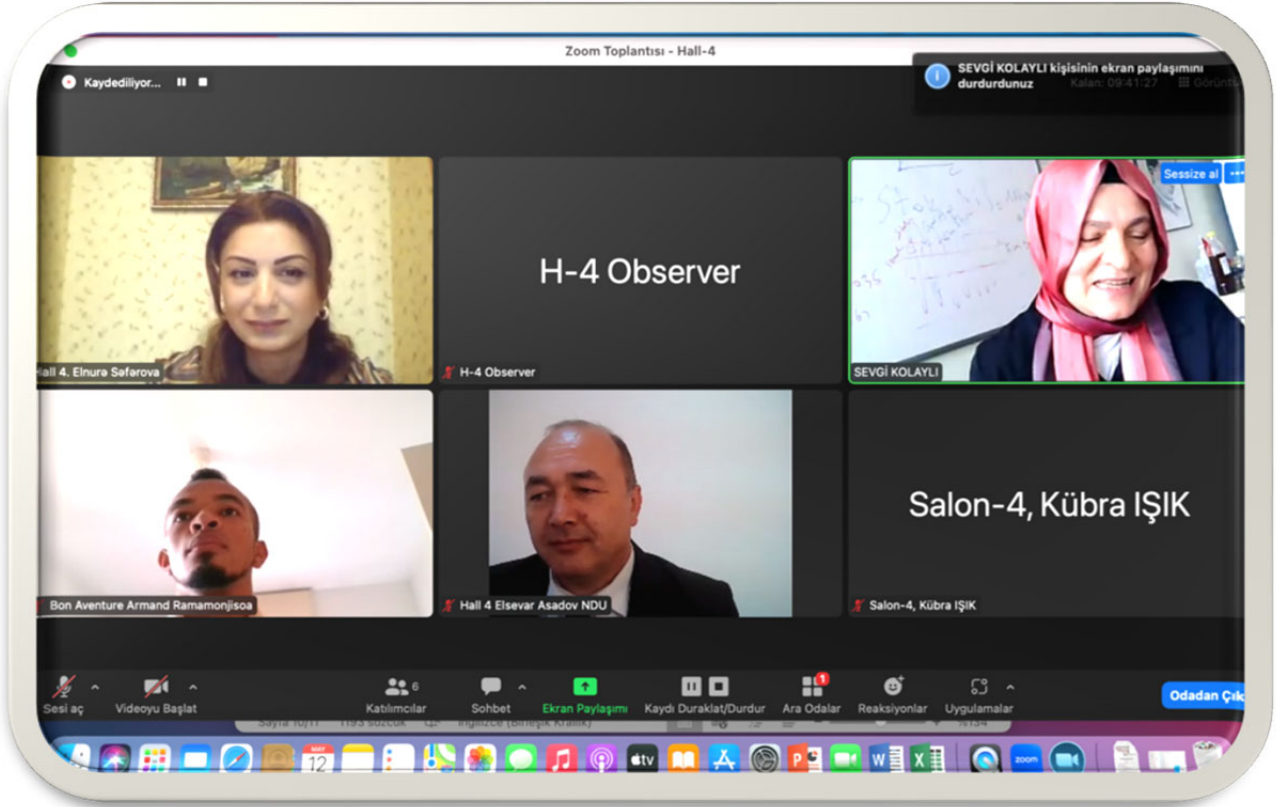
Zoom Toplantısı - Hall-4

Kaydediliyor...

SEVGİ KOLAYLI kişisinin ekran paylaşımını durdurdunuz

Kalan: 09:41:27

Görüntü

Hall 4. Elnurə Səfərova

H-4 Observer

H-4 Observer

Sessize al

SEVGİ KOLAYLI

Bon Aventure Armand Ramamonjisoa

Hall 4 Elsevar Asadov NDU

Salon-4, Kübra IŞIK

Salon-4, Kübra IŞIK

Sesi aç

Videoyu Başlat

6

Katılımcılar

Sohbet

Ekran Paylaşımı

Kaydı Duraklat/Durdur

1

Ara Odalar

Reaksiyonlar

Uygulamalar

Odadan Çık

Sayfa 10/11

1193 sözcük

İngilizce (Birleşik Krallık)

%134

MAY

12

tv

zoom